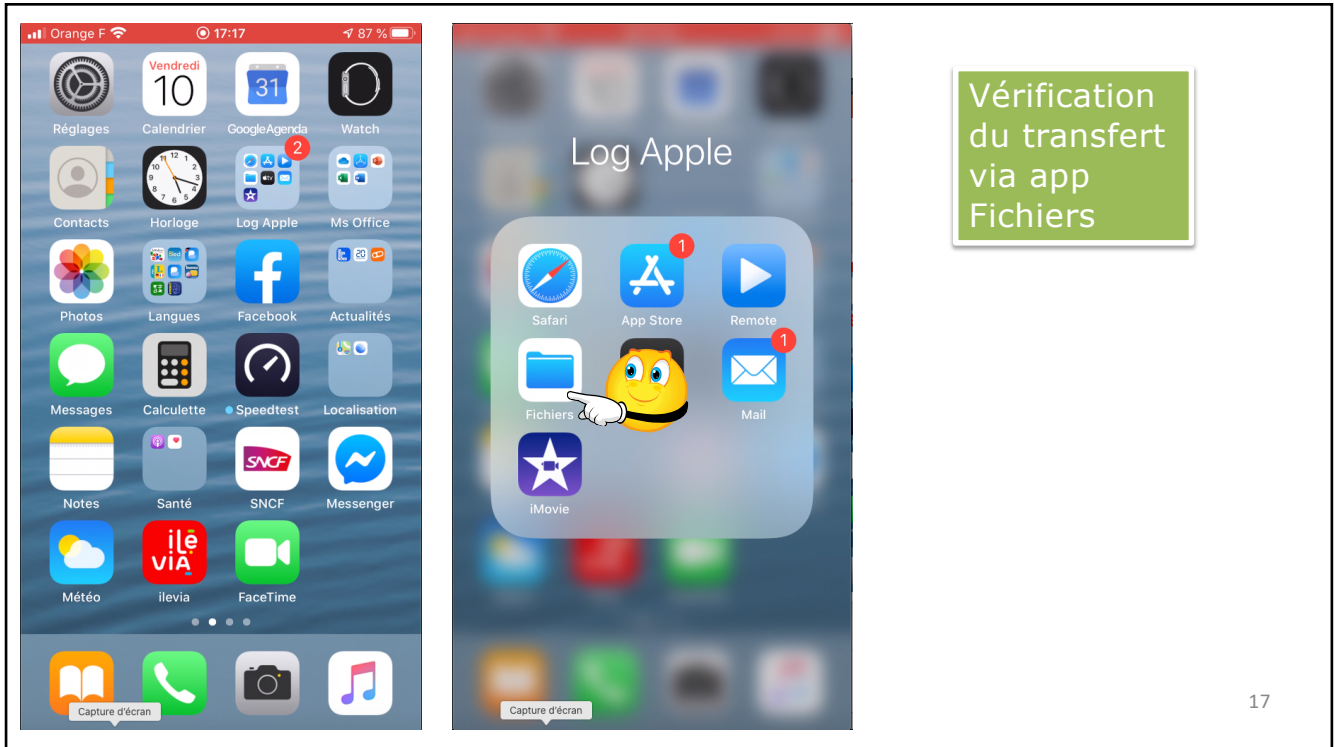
Orange F 17:17 87 %

Vendredi 10
Réglages
Calendrier
31
GoogleAgenda
Watch
Contacts
Horloge
2
Log Apple
Ms Office
Photos
Langues
Facebook
Actualités
Messages
Calculette
Speedtest
Localisation
Notes
Santé
SNCF
SNCF
Messenger
Météo
ilé VIA
ilevia
FaceTime
Capture d'écran

Log Apple
Safari
1
App Store
Remote
Fichiers
1
Mail
iMovie
Capture d'écran

Vérification du transfert via app Fichiers

17